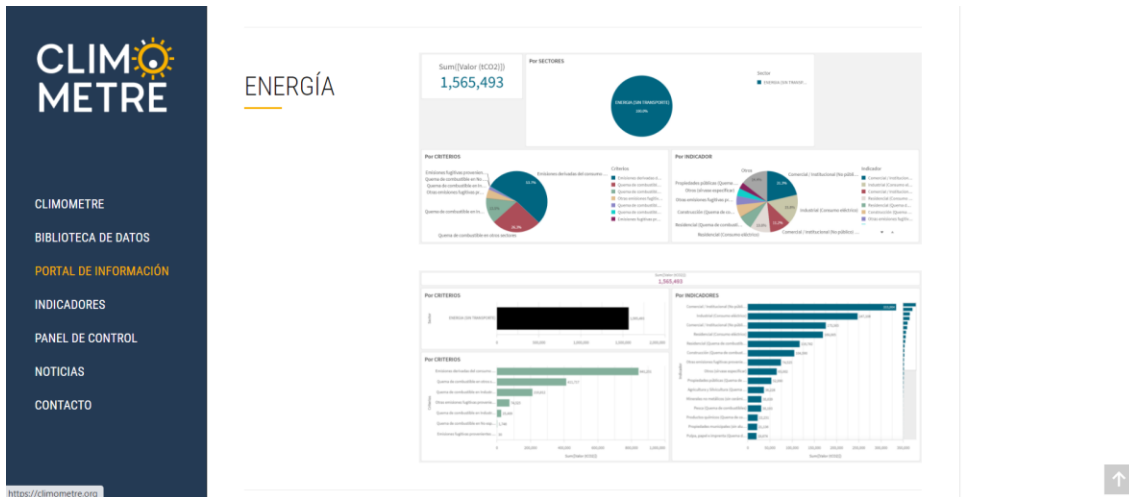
CLIMETRE

CLIMOMETRE
BIBLIOTECA DE DATOS
PORTAL DE INFORMACIÓN
INDICADORES
PANEL DE CONTROL
NOTICIAS
CONTACTO

https://climometre.org

ENERGÍA

Sum([Valor (tCO2)])
1,565,493

Por SECTORES
Sector
ENERGIA (SIN TRANSP...
ENERGIA (SIN TRANSPORTE)
100.0%

Por CRITERIOS
Emisiones fugitivas provenien...
Quema de combustible en fo...
Quema de combustible en tr...
Otras emisiones fugitivas p...
Quema de combustible en in...
Quema de combustible en otros sectores
Emisiones derivadas del consumo...
Criterios
Emisiones derivadas d...
Quema de combustibl...
Quema de combustibl...
Otras emisiones fugiti...
Quema de combustibl...
Quema de combustibl...
Emisiones fugitivas ...

Por INDICADOR
Otros
Propiedades públicas (Quema...
Otros (otras especifica)
Otras emisiones fugitivas pr...
Construcción (Quema de co...
Residencial (Quema de combust...
Comercial / Institucional (Sin públi...
Industrial (Consumo eléctrico)
Residencial (Consumo eléctrico)
Comercial / Institucional (Sin públicos) ...
Indicador
Comercial / Institucio...
Industrial (Consumo e...
Comercial / Institucio...
Residencial (Consumo...
Residencial (Quema d...
Construcción (Quema ...
Otras emisiones fugiti...

Sum([Valor (tCO2)])
1,565,493

Por CRITERIOS
ENERGIA (SIN TRANSPORTE)
1,565,493
0 500,000 1,000,000 1,500,000 2,000,000

Por CRITERIOS
Emisiones derivadas del consumo...
Quema de combustible en otros s...
Quema de combustible en indust...
Otras emisiones fugitivas provenie...
Quema de combustible en industr...
Quema de combustible en fo ap...
Emisiones fugitivas provenientes ...
0 200,000 400,000 600,000 800,000 1,000,000
Sum([Valor (tCO2)])

Por INDICADORES
Comercial / Institucional (Sin públi...
Industrial (Consumo eléctrico)
Comercial / Institucional (Sin públi...
Residencial (Consumo eléctrico)
Residencial (Quema de combust...
Construcción (Quema de combust...
Otras emisiones fugitivas provenie...
Otros (otras especifica)
Propiedades públicas (Quema de...
Agricultura (Silvicultura (Quema...
Minerales no metálicos (sin subcl...
Pesca (Quema de combustible)
Productos químicos (Quema de ...
Propiedades municipales (sin de...
Papel, papel e imprenta (Quema d...
0 50,000 100,000 150,000 200,000 250,000 300,000 350,000
Sum([Valor (tCO2)])